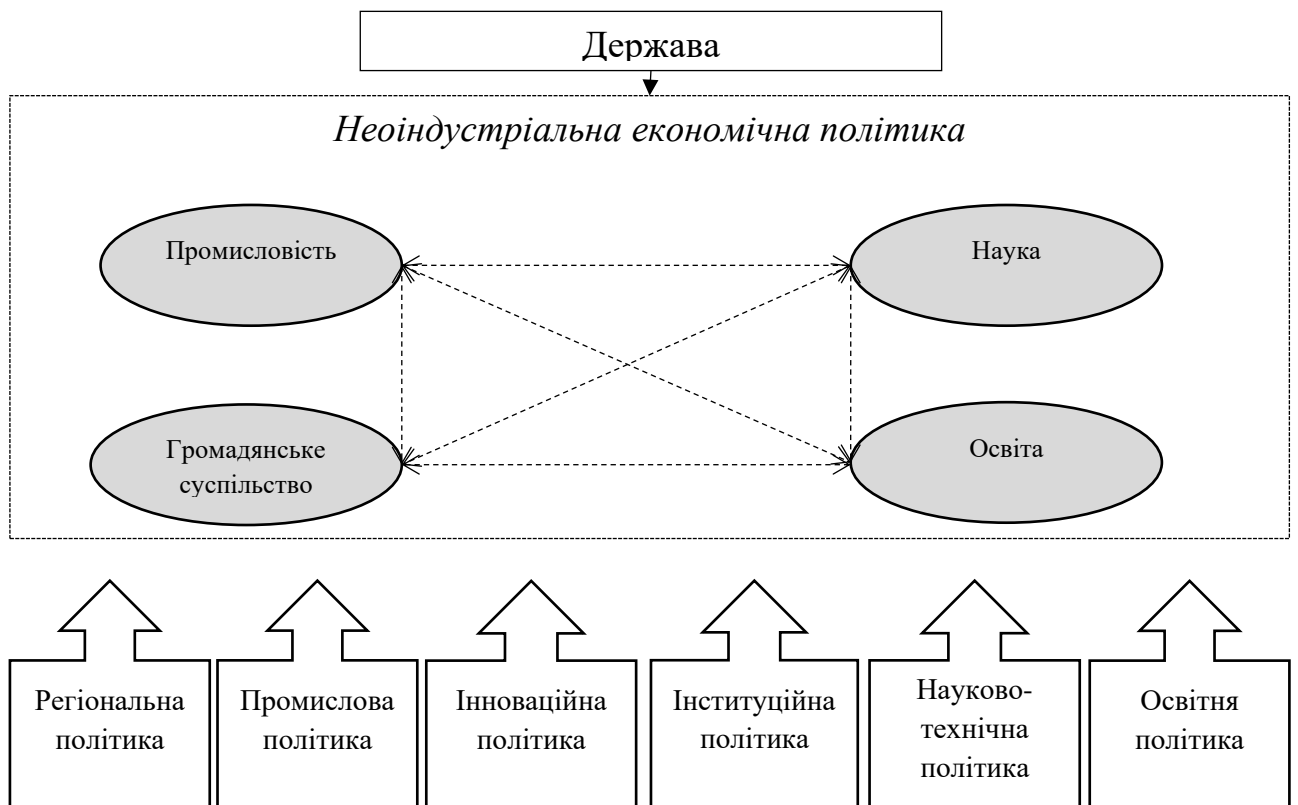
Держава

Неоіндустріальна економічна політика

Промисловість

Наука

Громадянське суспільство

Освіта

Регіональна політика

Промислова політика

Інноваційна політика

Інституційна політика

Науково-технічна політика

Освітня політика